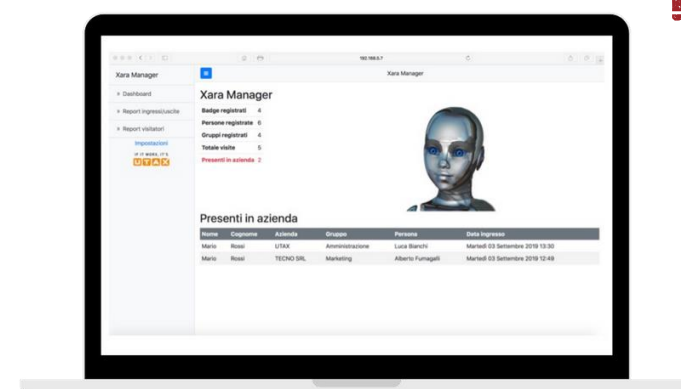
192.168.5.7

Xara Manager

Xara Manager

> Dashboard

> Report ingressi/uscite

> Report visitatori

Impostazioni

IF IT WORKS, IT'S UTAX

Xara Manager

| Badge registrati | 4 |
|---|---|
| Persone registrate | 6 |
| Gruppi registrati | 4 |
| Totale visite | 5 |
| Presenti in azienda | 2 |

Presenti in azienda

| Nome | Cognome | Azienda | Gruppo | Persona | Data ingresso |
|---|---|---|---|---|---|
| Mario | Rossi | UTAX | Amministrazione | Luca Bianchi | Martedì 03 Settembre 2019 13:30 |
| Mario | Rossi | TECNO SRL | Marketing | Alberto Fumagalli | Martedì 03 Settembre 2019 12:49 |